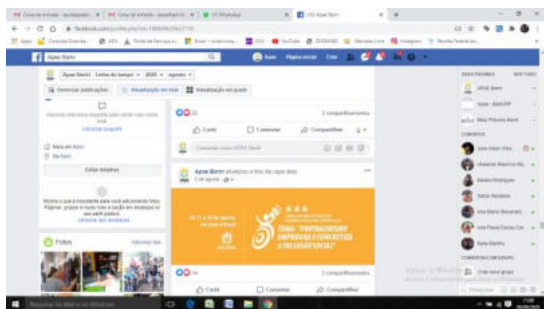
Apae Barri

Apae Barri | Linha do tempo | 2020 | agosto

Gerenciar publicações | Visualização em lista | Visualização em grade

Curtir | Comentar | Compartilhar

2 compartilhamentos

Editar detalhes

Apae Barri atualizou a foto da capa dela.

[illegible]

TEMA: "PROTAGONISMO EMPODERA E CONCRETIZA A INCLUSÃO SOCIAL"

Fotos

Curtir | Comentar | Compartilhar

2 compartilhamentos

CONTATOS

Ativar o Windows